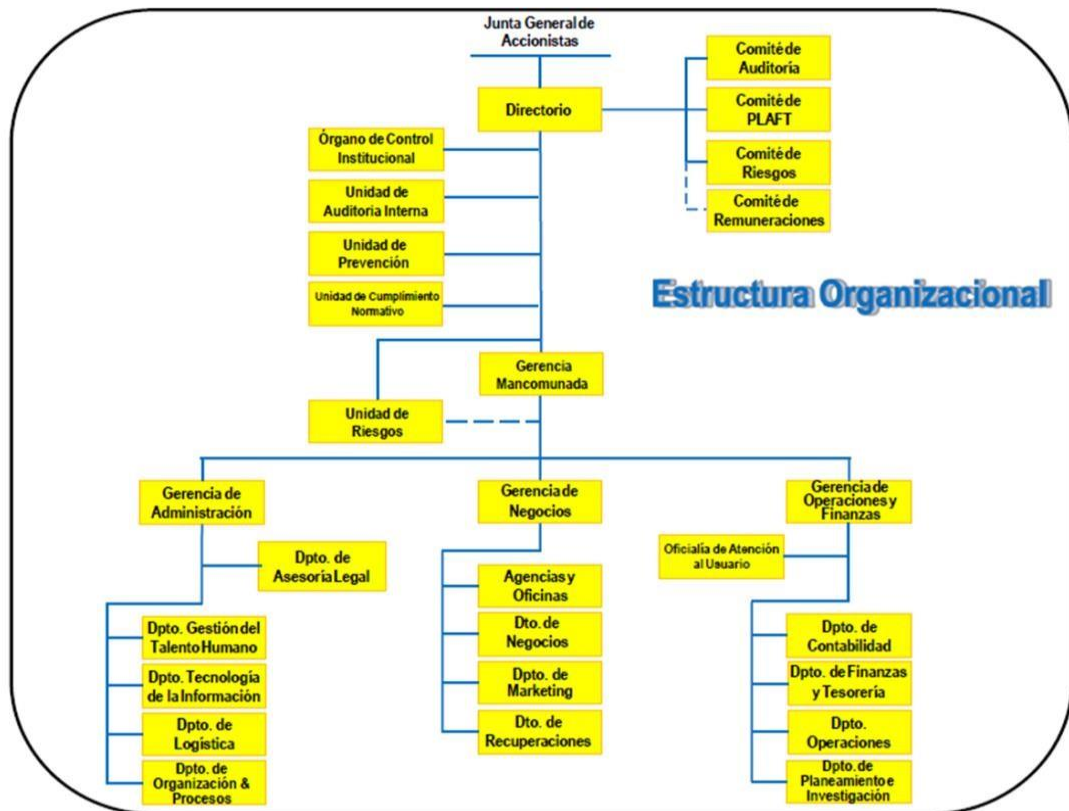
Junta General de Accionistas

Directorio

Comité de Auditoría

Comité de PLAFT

Comité de Riesgos

Comité de Remuneraciones

Órgano de Control Institucional

Unidad de Auditoria Interna

Unidad de Prevención

Unidad de Cumplimiento Normativo

Estructura Organizacional

Gerencia Mancomunada

Unidad de Riesgos

Gerencia de Administración

Gerencia de Negocios

Gerencia de Operaciones y Finanzas

Dpto. de Asesoría Legal

Oficialía de Atención al Usuario

Agencias y Oficinas

Dto. de Negocios

Dpto. de Marketing

Dto. de Recuperaciones

Dpto. Gestión del Talento Humano

Dpto. Tecnología de la Información

Dpto. de Logística

Dpto. de Organización & Procesos

Dpto. de Contabilidad

Dpto. de Finanzas y Tesorería

Dpto. Operaciones

Dpto. de Planeamiento e Investigación